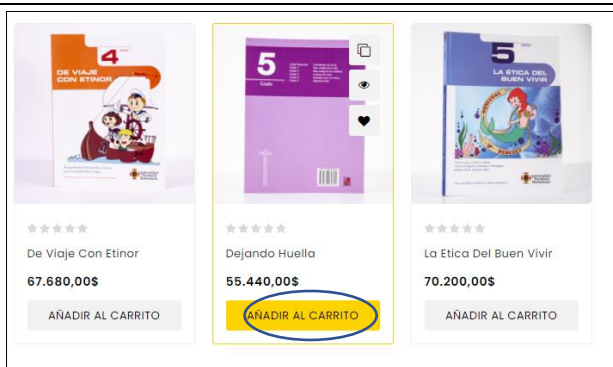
4
DE VIAJE CON ETINOR

5
Grado

5
LA ÉTICA DEL BUEN VIVIR

De Viaje Con Etinor
67.680,00$
AÑADIR AL CARRITO

Dejando Huella
55.440,00$
AÑADIR AL CARRITO

La Etica Del Buen Vivir
70.200,00$
AÑADIR AL CARRITO